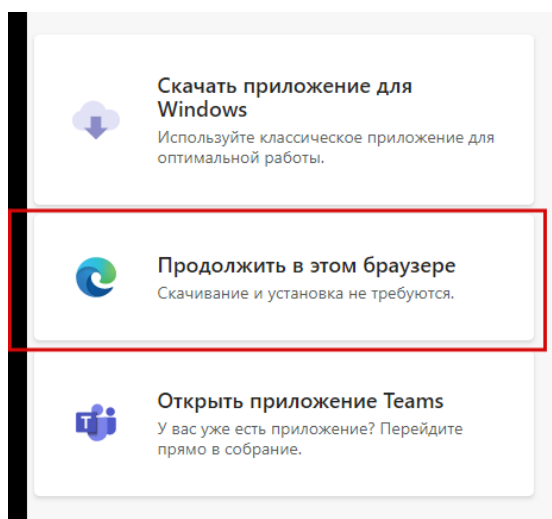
Скачать приложение для Windows
Используйте классическое приложение для оптимальной работы.

Продолжить в этом браузере
Скачивание и установка не требуются.

Открыть приложение Teams
У вас уже есть приложение? Перейдите прямо в собрание.